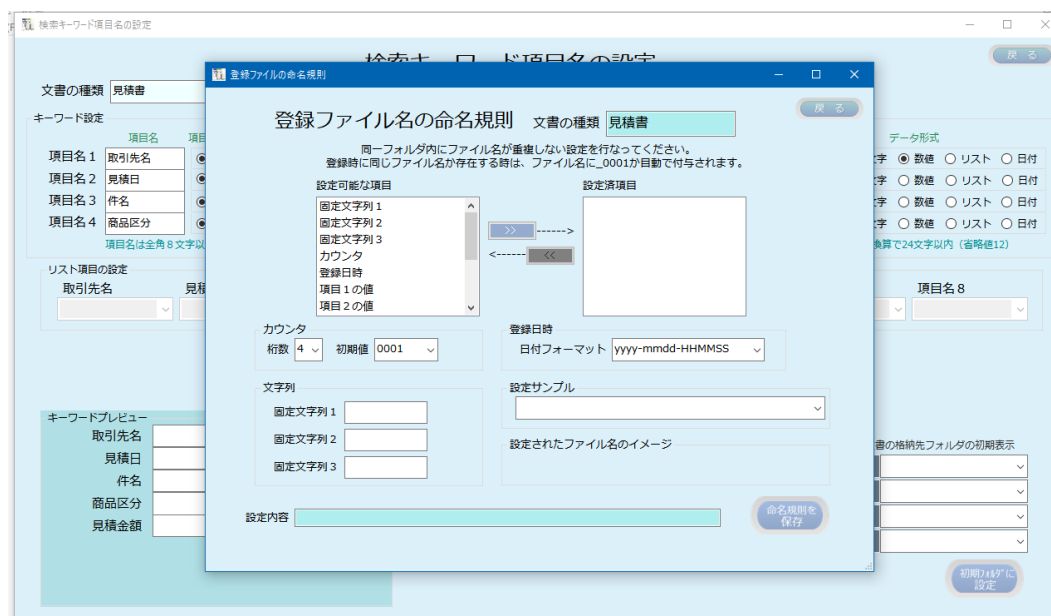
検索キーワード項目名の設定

検索キーワード項目名の設定

戻る

文書の種類 見積書

キーワード設定

項目名

項目名1 取引先名
項目名2 見積日
項目名3 件名
項目名4 商品区分

項目名は全角8文字以

データ形式

字 ◉ 数値 ○ リスト ○ 日付
字 ○ 数値 ○ リスト ○ 日付
字 ○ 数値 ○ リスト ○ 日付
字 ○ 数値 ○ リスト ○ 日付

換算で24文字以内(省略値12)

リスト項目の設定

取引先名 見積

項目名8

キーワードプレビュー

取引先名
見積日
件名
商品区分
見積金額

書の格納先フォルダの初期表示

初期フォルダに設定

登録ファイルの命名規則

登録ファイル名の命名規則 文書の種類 見積書

戻る

同一フォルダ内にファイル名が重複しない設定を行なってください。
登録時に同じファイル名が存在する時は、ファイル名に_0001が自動で付与されます。

設定可能な項目

固定文字列1
固定文字列2
固定文字列3
カウンタ
登録日時
項目1の値
項目2の値

設定済項目

>>
<<

カウンタ

桁数 4 初期値 0001

登録日時

日付フォーマット yyyy-mmdd-HHMMSS

文字列

固定文字列1
固定文字列2
固定文字列3

設定サンプル

設定されたファイル名のイメージ

設定内容

命名規則を保存